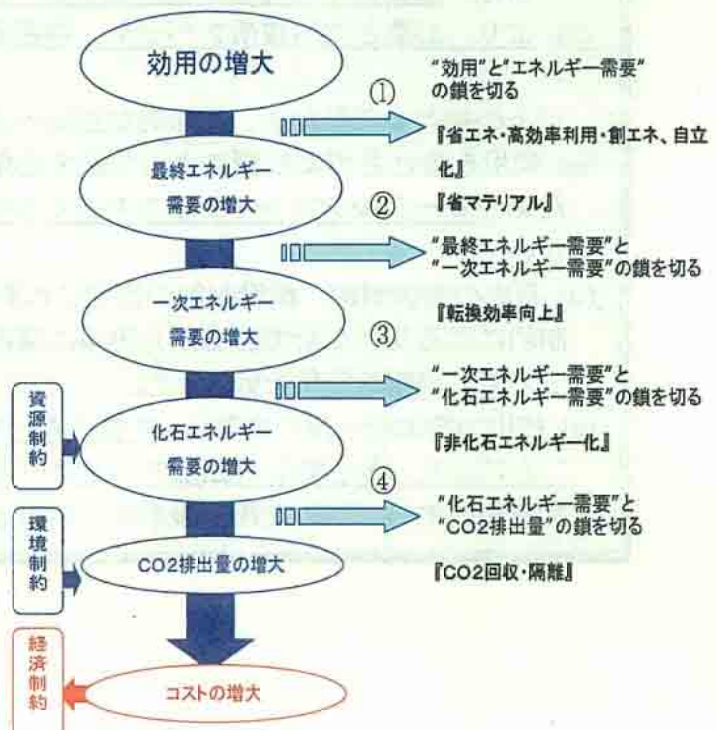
効用の増大

①

"効用"と"エネルギー需要"の鎖を切る

『省エネ・高効率利用・創エネ、自立化』

最終エネルギー需要の増大

②

『省マテリアル』

"最終エネルギー需要"と"一次エネルギー需要"の鎖を切る

一次エネルギー需要の増大

③

『転換効率向上』

"一次エネルギー需要"と"化石エネルギー需要"の鎖を切る

資源制約

化石エネルギー需要の増大

『非化石エネルギー化』

④

"化石エネルギー需要"と"CO2排出量"の鎖を切る

環境制約

CO2排出量の増大

『CO2回収・隔離』

経済制約

コストの増大